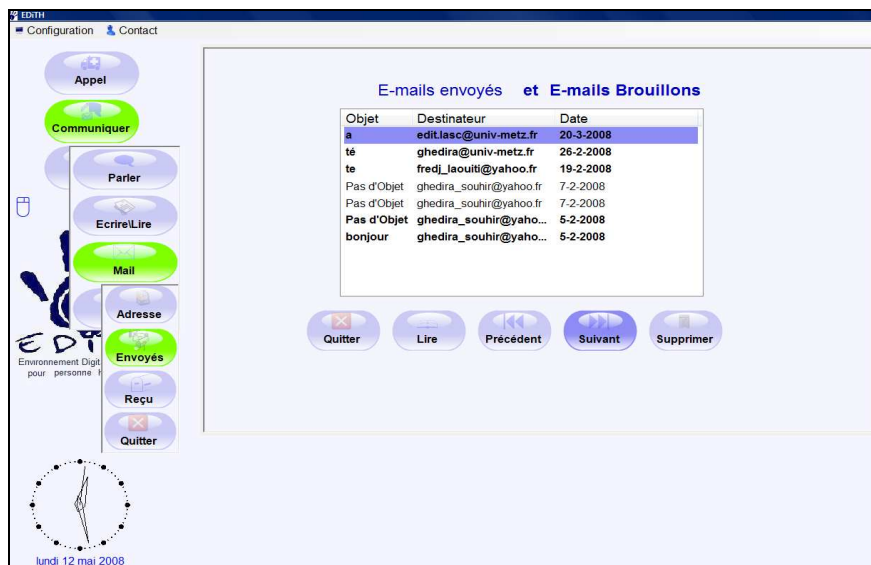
EDITH
Configuration Contact

Appel
Communiquer
Parler
Ecrire\Lire
Mail
Adresse
Envoyés
Reçu
Quitter

EDI
Environnement Digit
pour personne

lundi 12 mai 2008

E-mails envoyés et E-mails Brouillons

| Objet | Destinateur | Date |
|---|---|---|
| a | edit.lasc@univ-metz.fr | 20-3-2008 |
| té | ghedira@univ-metz.fr | 26-2-2008 |
| te | fredj_laouiti@yahoo.fr | 19-2-2008 |
| Pas d'Objet | ghedira_souhir@yahoo.fr | 7-2-2008 |
| Pas d'Objet | ghedira_souhir@yahoo.fr | 7-2-2008 |
| Pas d'Objet | ghedira_souhir@yaho... | 5-2-2008 |
| bonjour | ghedira_souhir@yaho... | 5-2-2008 |

Quitter
Lire
Précédent
Suivant
Supprimer